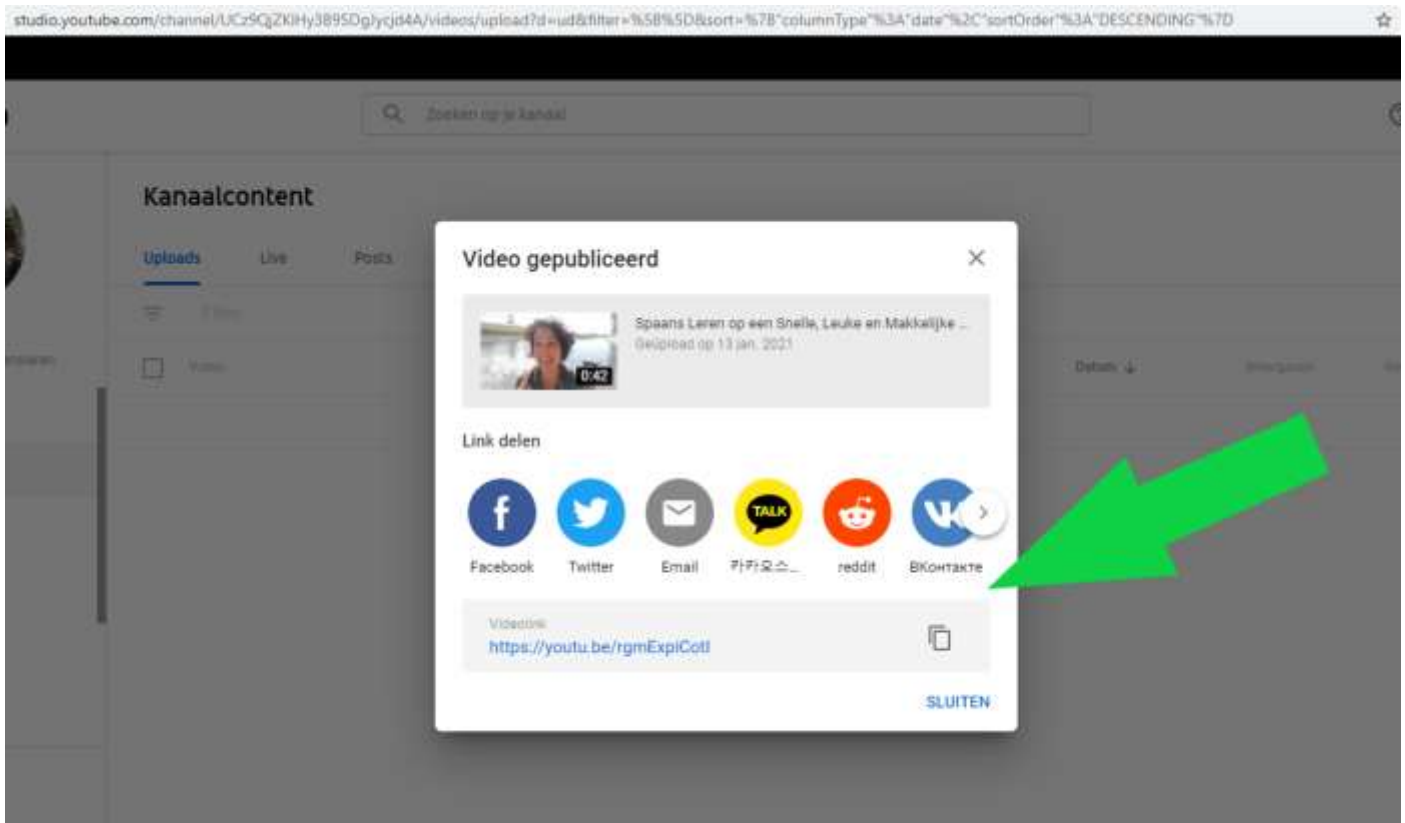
studio.youtube.com/channel/UCz9QjZKiHy3895DgJycjd4A/videos/upload?d=ud&filter=%5B%5D&sort=%7B"columnType"%3A"date"%2C"sortOrder"%3A"DESCENDING"%7D

Zoeken op je kanaal

Kanaalcontent

Uploads Live Posts

Filter

Video

Datum ↓

Video gepubliceerd

Spaans Leren op een Snelle, Leuke en Makkelijke ...
Geüpload op 13 jan. 2021

0:42

Link delen

TALK

Facebook Twitter Email 카카오스... reddit ВКонтакте

Videolink
https://youtu.be/rgmExpiCotI

SLUITEN